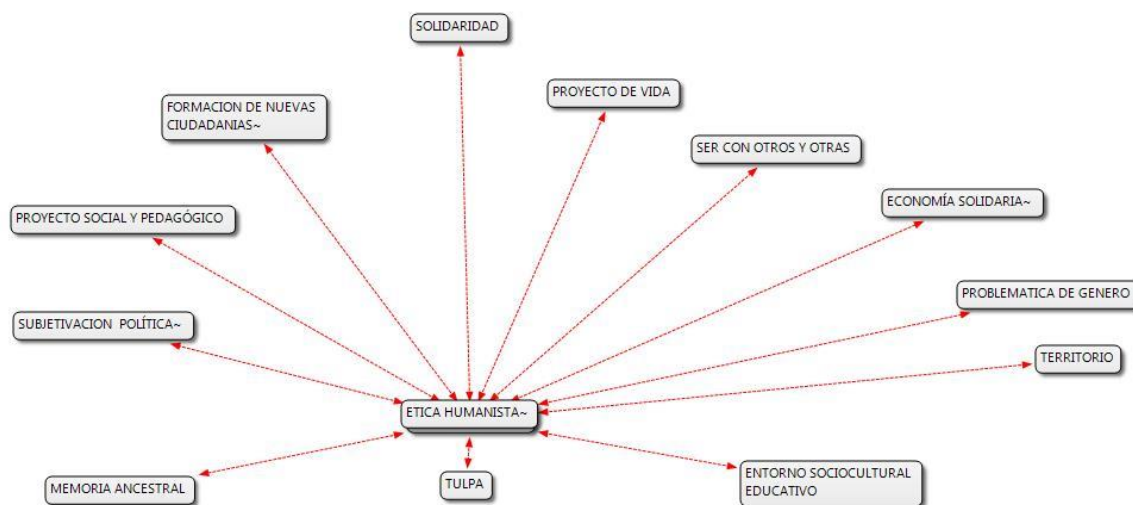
SOLIDARIDAD

PROYECTO DE VIDA

FORMACION DE NUEVAS CIUDADANIAS~

SER CON OTROS Y OTRAS

ECONOMÍA SOLIDARIA~

PROYECTO SOCIAL Y PEDAGÓGICO

PROBLEMATICA DE GENERO

SUBJETIVACION POLÍTICA~

TERRITORIO

ETICA HUMANISTA~

MEMORIA ANCESTRAL

TULPA

ENTORNO SOCIOCULTURAL EDUCATIVO